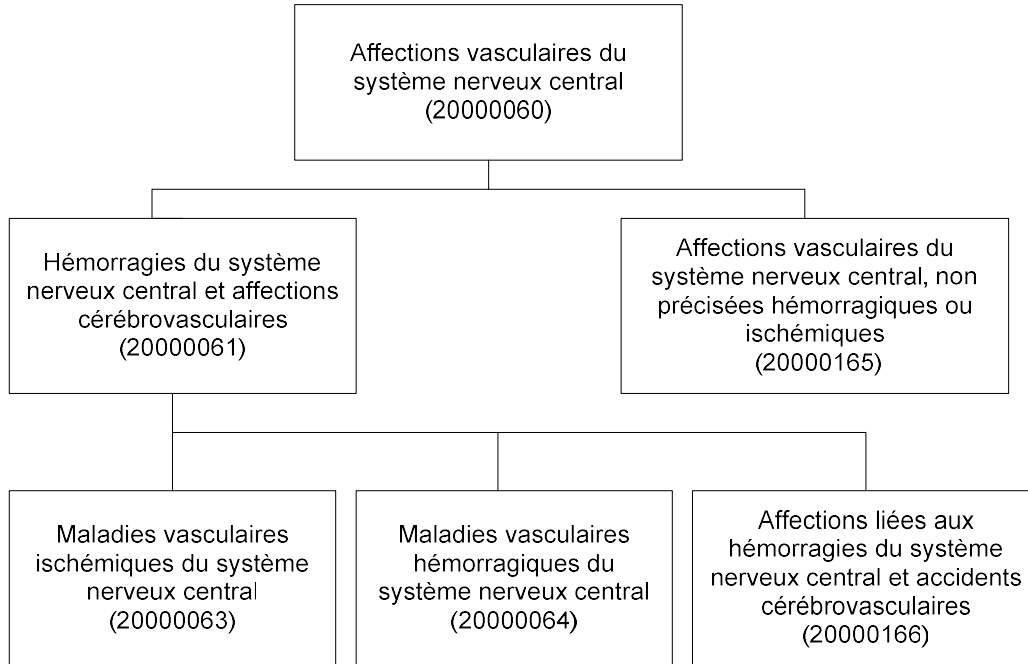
Affections vasculaires du système nerveux central (20000060)

Hémorragies du système nerveux central et affections cérébrovasculaires (20000061)

Affections vasculaires du système nerveux central, non précisées hémorragiques ou ischémiques (20000165)

Maladies vasculaires ischémiques du système nerveux central (20000063)

Maladies vasculaires hémorragiques du système nerveux central (20000064)

Affections liées aux hémorragies du système nerveux central et accidents cérébrovasculaires (20000166)